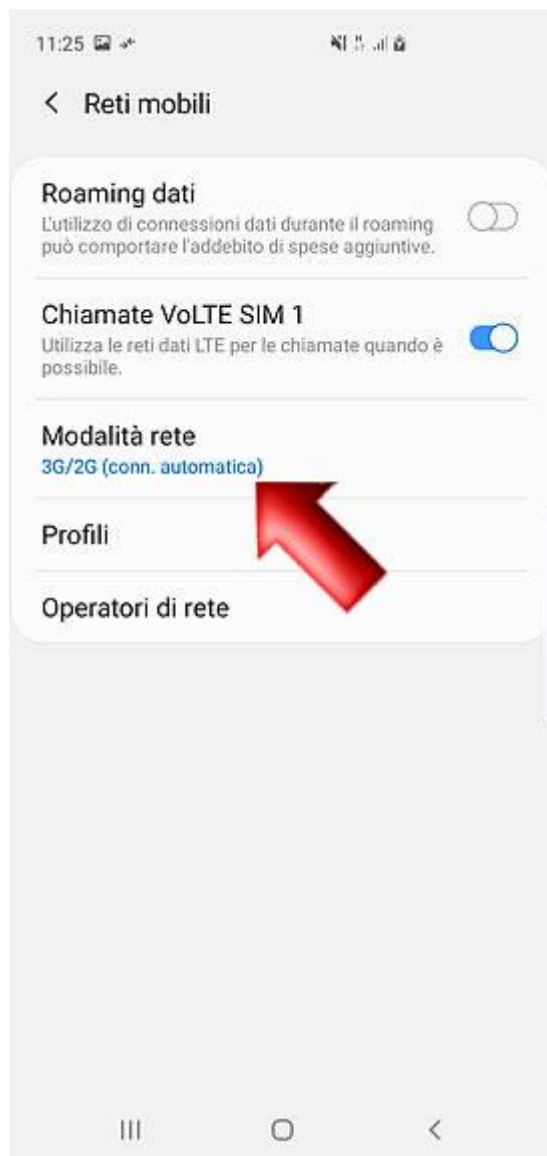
11:25

< Reti mobili

Roaming dati
L'utilizzo di connessioni dati durante il roaming può comportare l'addebito di spese aggiuntive.

Chiamate VoLTE SIM 1
Utilizza le reti dati LTE per le chiamate quando è possibile.

Modalità rete
3G/2G (conn. automatica)

Profili

Operatori di rete